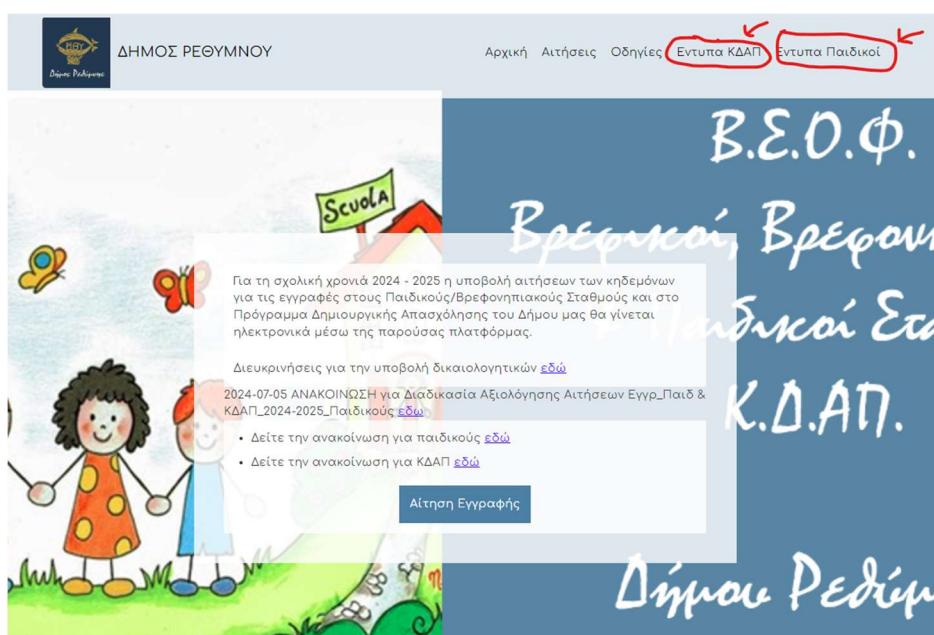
Δήμος Ρεθύμνης

ΔΗΜΟΣ ΡΕΘΥΜΝΟΥ

Αρχική Αιτήσεις Οδηγίες Εντυπα ΚΔΑΠ Εντυπα Παιδικοί

Β.Ε.Ο.Φ.
Βρεφικοί, Βρεφονη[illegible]
Παιδικοί Στα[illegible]
Κ.Δ.ΑΠ.
Δήμου Ρεθύμ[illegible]

Scuola

Για τη σχολική χρονιά 2024 - 2025 η υποβολή αιτήσεων των κηδεμόνων για τις εγγραφές στους Παιδικούς/Βρεφονηπιακούς Σταθμούς και στο Πρόγραμμα Δημιουργικής Απασχόλησης του Δήμου μας θα γίνεται ηλεκτρονικά μέσω της παρούσας πλατφόρμας.

Διευκρινήσεις για την υποβολή δικαιολογητικών εδώ

2024-07-05 ΑΝΑΚΟΙΝΩΣΗ για Διαδικασία Αξιολόγησης Αιτήσεων Εγγρ_Παιδ & ΚΔΑΠ_2024-2025_Παιδικούς εδώ

• Δείτε την ανακοίνωση για παιδικούς εδώ
• Δείτε την ανακοίνωση για ΚΔΑΠ εδώ

Αίτηση Εγγραφής